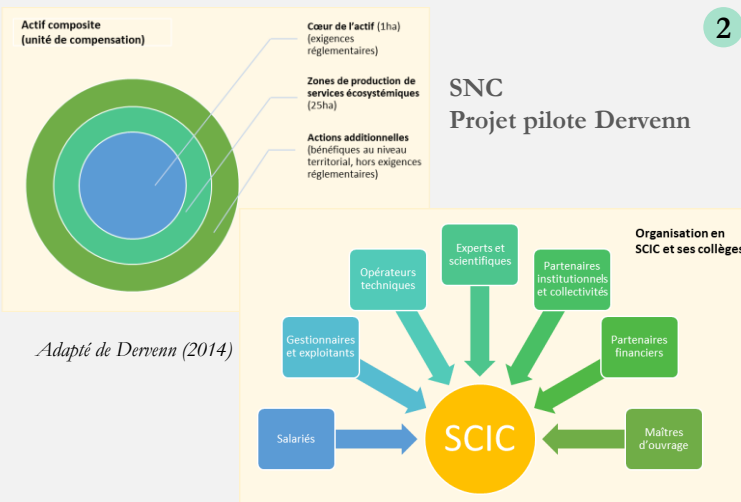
Actif composite
(unité de compensation)

Cœur de l'actif (1ha)
(exigences réglementaires)

Zones de production de services écosystémiques (25ha)

Actions additionnelles
(bénéfiques au niveau territorial, hors exigences réglementaires)

2

SNC
Projet pilote Dervenn

Adapté de Dervenn (2014)

Organisation en SCIC et ses collèges

Experts et scientifiques

Opérateurs techniques

Partenaires institutionnels et collectivités

Gestionnaires et exploitants

Partenaires financiers

Salariés

SCIC

Maîtres d'ouvrage